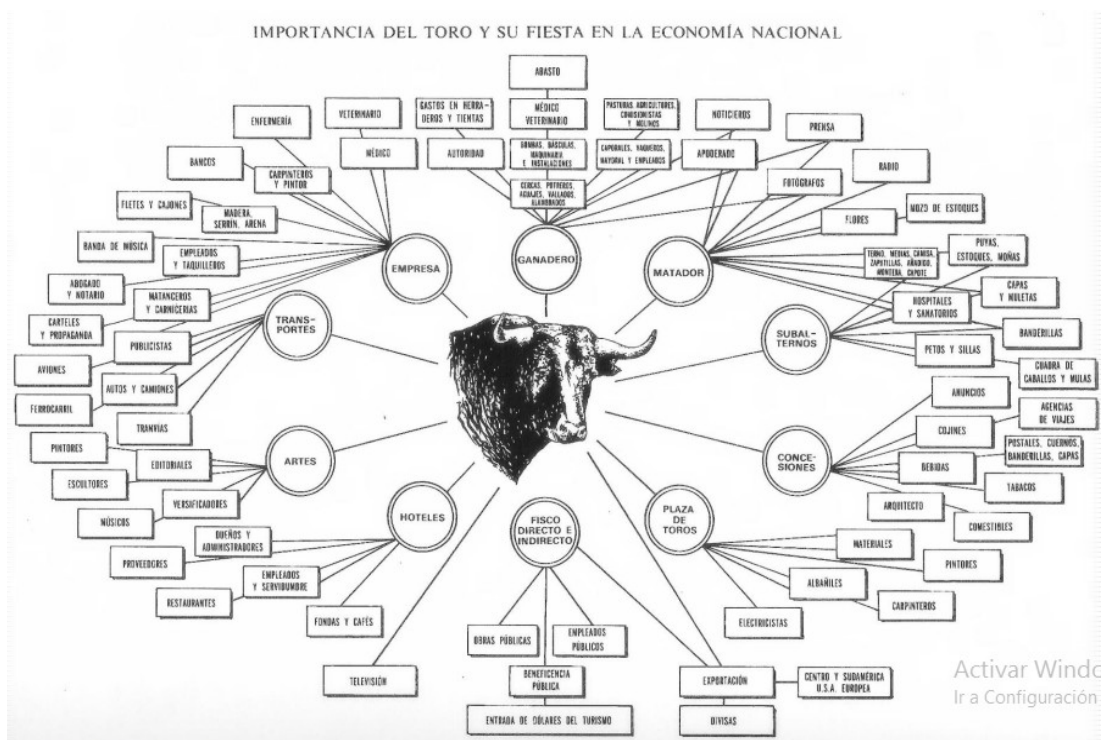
IMPORTANCIA DEL TORO Y SU FIESTA EN LA ECONOMÍA NACIONAL

ABASTO

MÉDICO VETERINARIO

GASTOS EN HERRADEROS Y TIENTAS

PASTURAS AGRICULTORES, COMISIONISTAS Y MOLINOS

NOTICIEROS

ENFERMERÍA

VETERINARIO

PRENSA

MÉDICO

AUTORIDAD

BOMBAS, BÁSCULAS, MAQUINARIA E INSTALACIONES

CAPORALES, VAQUEROS, MAYORAL Y EMPLEADOS

APODERADO

RADIO

BANCOS

CARPINTEROS Y PINTOR

CERCAS, POTREROS, AGUAJES, VALLADOS, ALAMBRADOS

FOTÓGRAFOS

FLETES Y CAJONES

MADERA, SERRÍN, ARENA

FLORES

MOZO DE ESTOQUES

BANDA DE MÚSICA

EMPLEADOS Y TAQUILLEROS

TERNO, MEDIAS, CAMISA, ZAPATILLAS, AÑADIDO, MONTERA, CAPOTE

PUYAS, ESTOQUES, MOÑAS

EMPRESA

GANADERO

MATADOR

ABOGADO Y NOTARIO

MATANCEROS Y CARNICERÍAS

CAPAS Y MULETAS

HOSPITALES Y SANATORIOS

CARTELES Y PROPAGANDA

TRANSPORTES

BANDERILLAS

PUBLICISTAS

SUBALTERNOS

AVIONES

PETOS Y SILLAS

AUTOS Y CAMIONES

CUADRA DE CABALLOS Y MULAS

FERROCARRIL

ANUNCIOS

TRANVÍAS

AGENCIAS DE VIAJES

COJINES

PINTORES

POSTALES, CUERNOS, BANDERILLAS, CAPAS

EDITORIALES

ARTES

CONCESIONES

BEBIDAS

ESCULTORES

TABACOS

VERSIFICADORES

ARQUITECTO

HOTELES

FISCO DIRECTO E INDIRECTO

PLAZA DE TOROS

MÚSICOS

COMESTIBLES

DUEÑOS Y ADMINISTRADORES

MATERIALES

PROVEEDORES

PINTORES

EMPLEADOS Y SERVIDUMBRE

ALBAÑILES

RESTAURANTES

CARPINTEROS

FONDAS Y CAFÉS

OBRAS PÚBLICAS

EMPLEADOS PÚBLICOS

ELECTRICISTAS

BENEFICENCIA PÚBLICA

TELEVISIÓN

EXPORTACIÓN

CENTRO Y SUDAMÉRICA U.S.A. EUROPEA

ENTRADA DE DÓLARES DEL TURISMO

DIVISAS

Activar Windo
Ir a Configuración